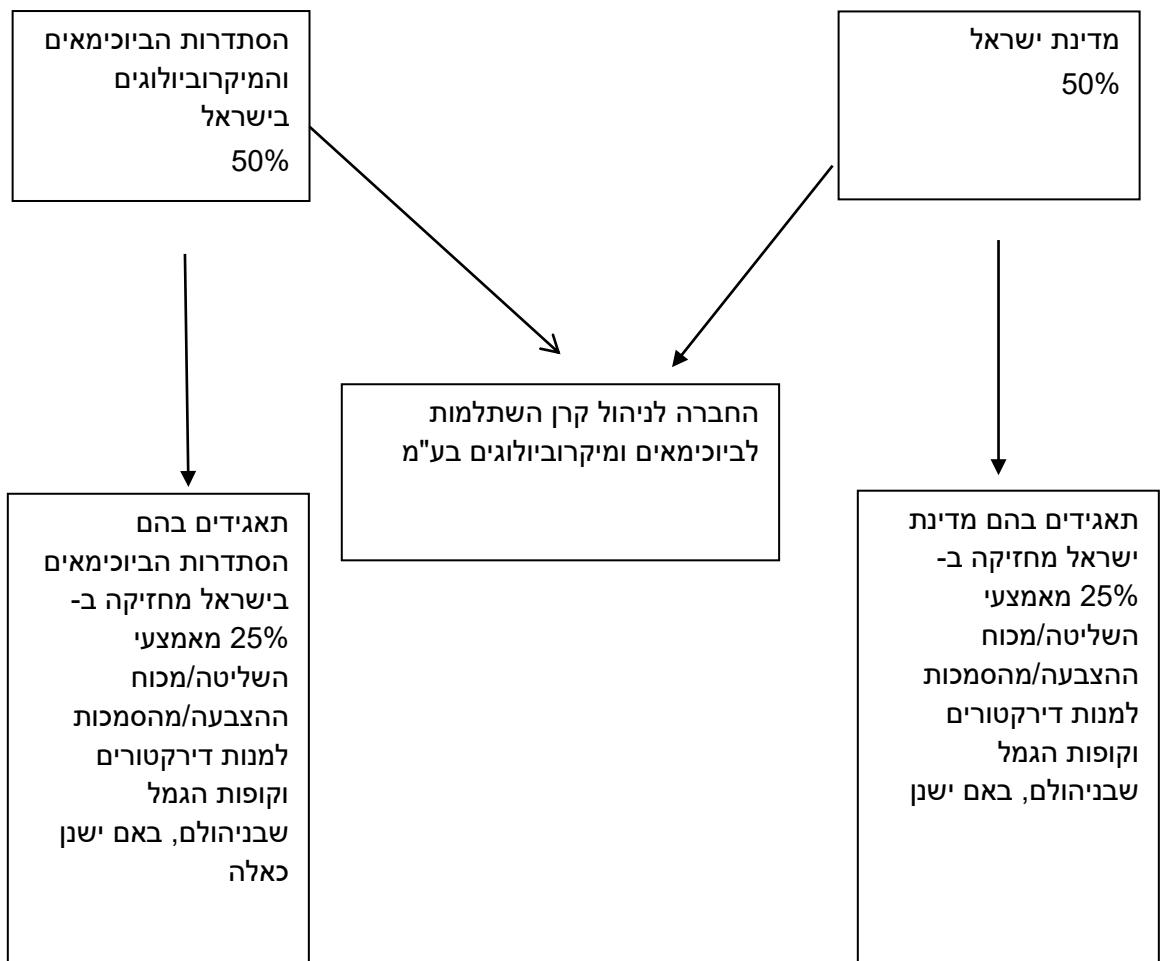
מדינת ישראל
50%

הסתדרות הביוכימאים והמיקרוביולוגים בישראל
50%

החברה לניהול קרן השתלמות לביוכימאים ומיקרוביולוגים בע"מ

תאגידים בהם מדינת ישראל מחזיקה ב-25% מאמצעי השליטה/מכוח ההצבעה/מהסמכות למנות דירקטורים וקופות הגמל שבניהולם, באם ישנן

תאגידים בהם הסתדרות הביוכימאים בישראל מחזיקה ב-25% מאמצעי השליטה/מכוח ההצבעה/מהסמכות למנות דירקטורים וקופות הגמל שבניהולם, באם ישנן כאלה